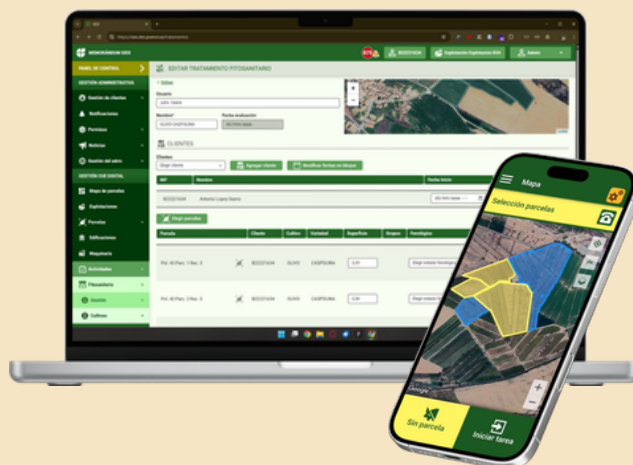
MONITORIZACIÓN SIGS

PANEL DE CONTROL

GESTIÓN ADMINISTRATIVA

Gestión de clientes

Notificaciones

Permisos

Noticias

Gestión del sabor

GESTIÓN CUE DIGITAL

Mapa de parcelas

Explotaciones

Parcelas

Edificaciones

Maquinaria

Actividades

Fitosanitario

Gestión

Cultivos

EDITAR TRATAMIENTO FITOSANITARIO

Usuario

Nombre

Fecha evaluación

CLIENTES

Clientes

Agregar cliente

Modificar fechas en bloque

NIF

Nombre

Fecha inicio

Antonio López Sanz

Elegir parcelas

Parcela

Cliente

Cultivo

Variedad

Superficie

Grupos

Fenológico

OLIVO

CARPOLINA

Mapa

Selección parcelas

Sin parcela

Iniciar tarea